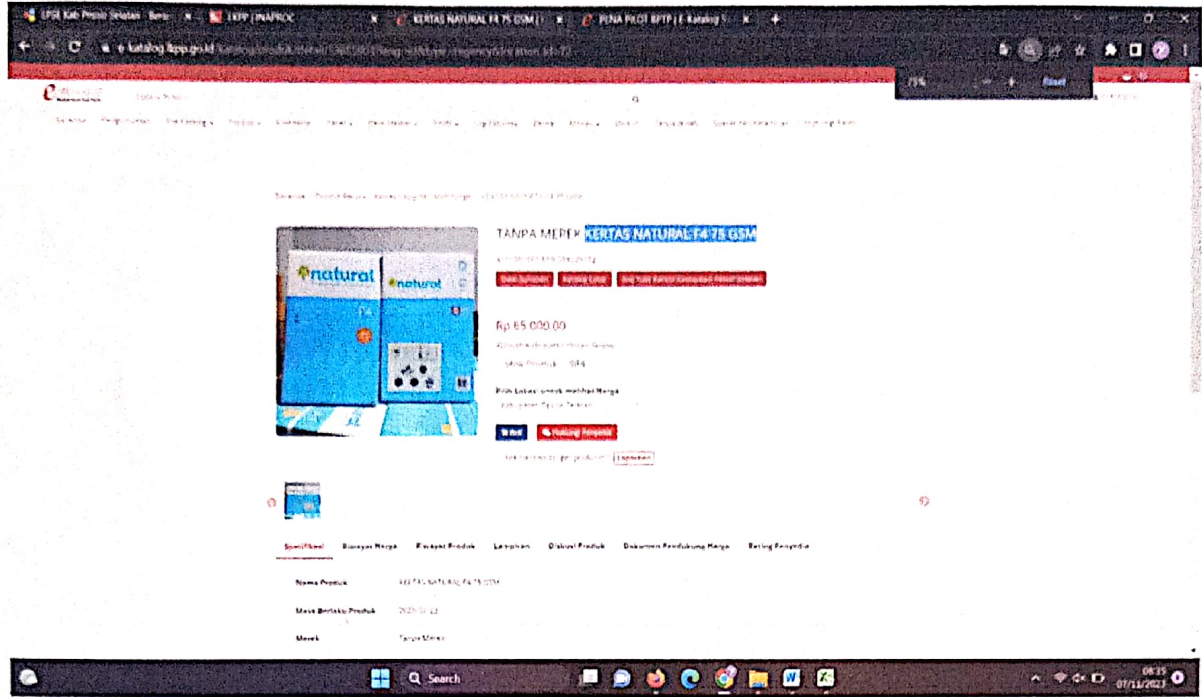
LPSE Kab Pesisir Selatan - Bera ×
LKPP | INAPROC ×
KERTAS NATURAL F4 75 GSM | ×
PENA PILOT BPTP | E-Katalog ×
+

e-katalog.lkpp.go.id/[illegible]

75% — + Reset

TANPA MEREK KERTAS NATURAL F4 75 GSM

natural
natural

Rp 65.000,00

Spesifikasi Riwayat Harga Riwayat Produk Lampiran Diskusi Produk Dokumen Pendukung Harga Rating Penyedia

Nama Produk KERTAS NATURAL F4 75 GSM
Masa Berlaku Produk 2025-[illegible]
Merek Tanpa Merek

Search

08:35
07/11/2023